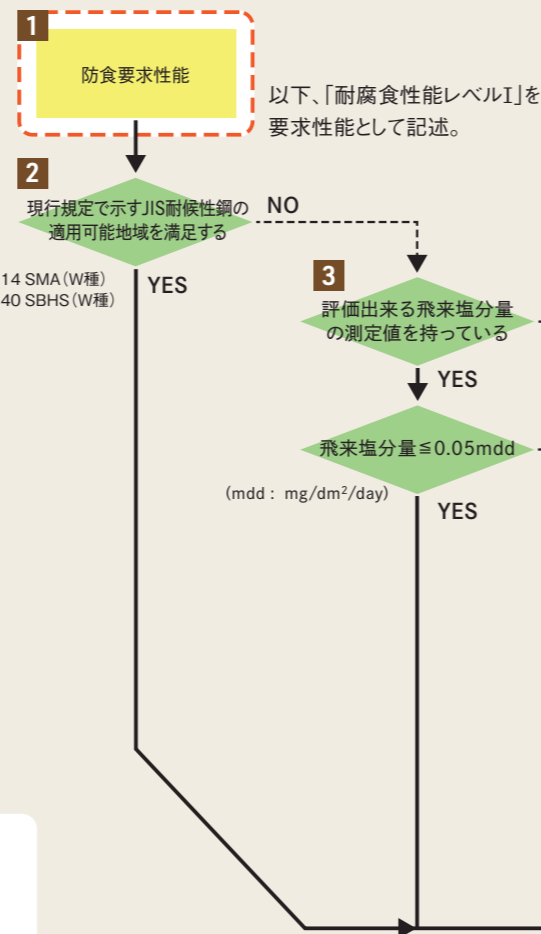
1

防食要求性能

以下、「耐腐食性能レベルI」を要求性能として記述。

2

現行規定で示すJIS耐候性鋼の適用可能地域を満足する

NO

14 SMA（W種）
40 SBHS（W種）

YES

3

評価出来る飛来塩分量の測定値を持っている

YES

飛来塩分量≦0.05mdd

（mdd： mg/dm²/day）

YES